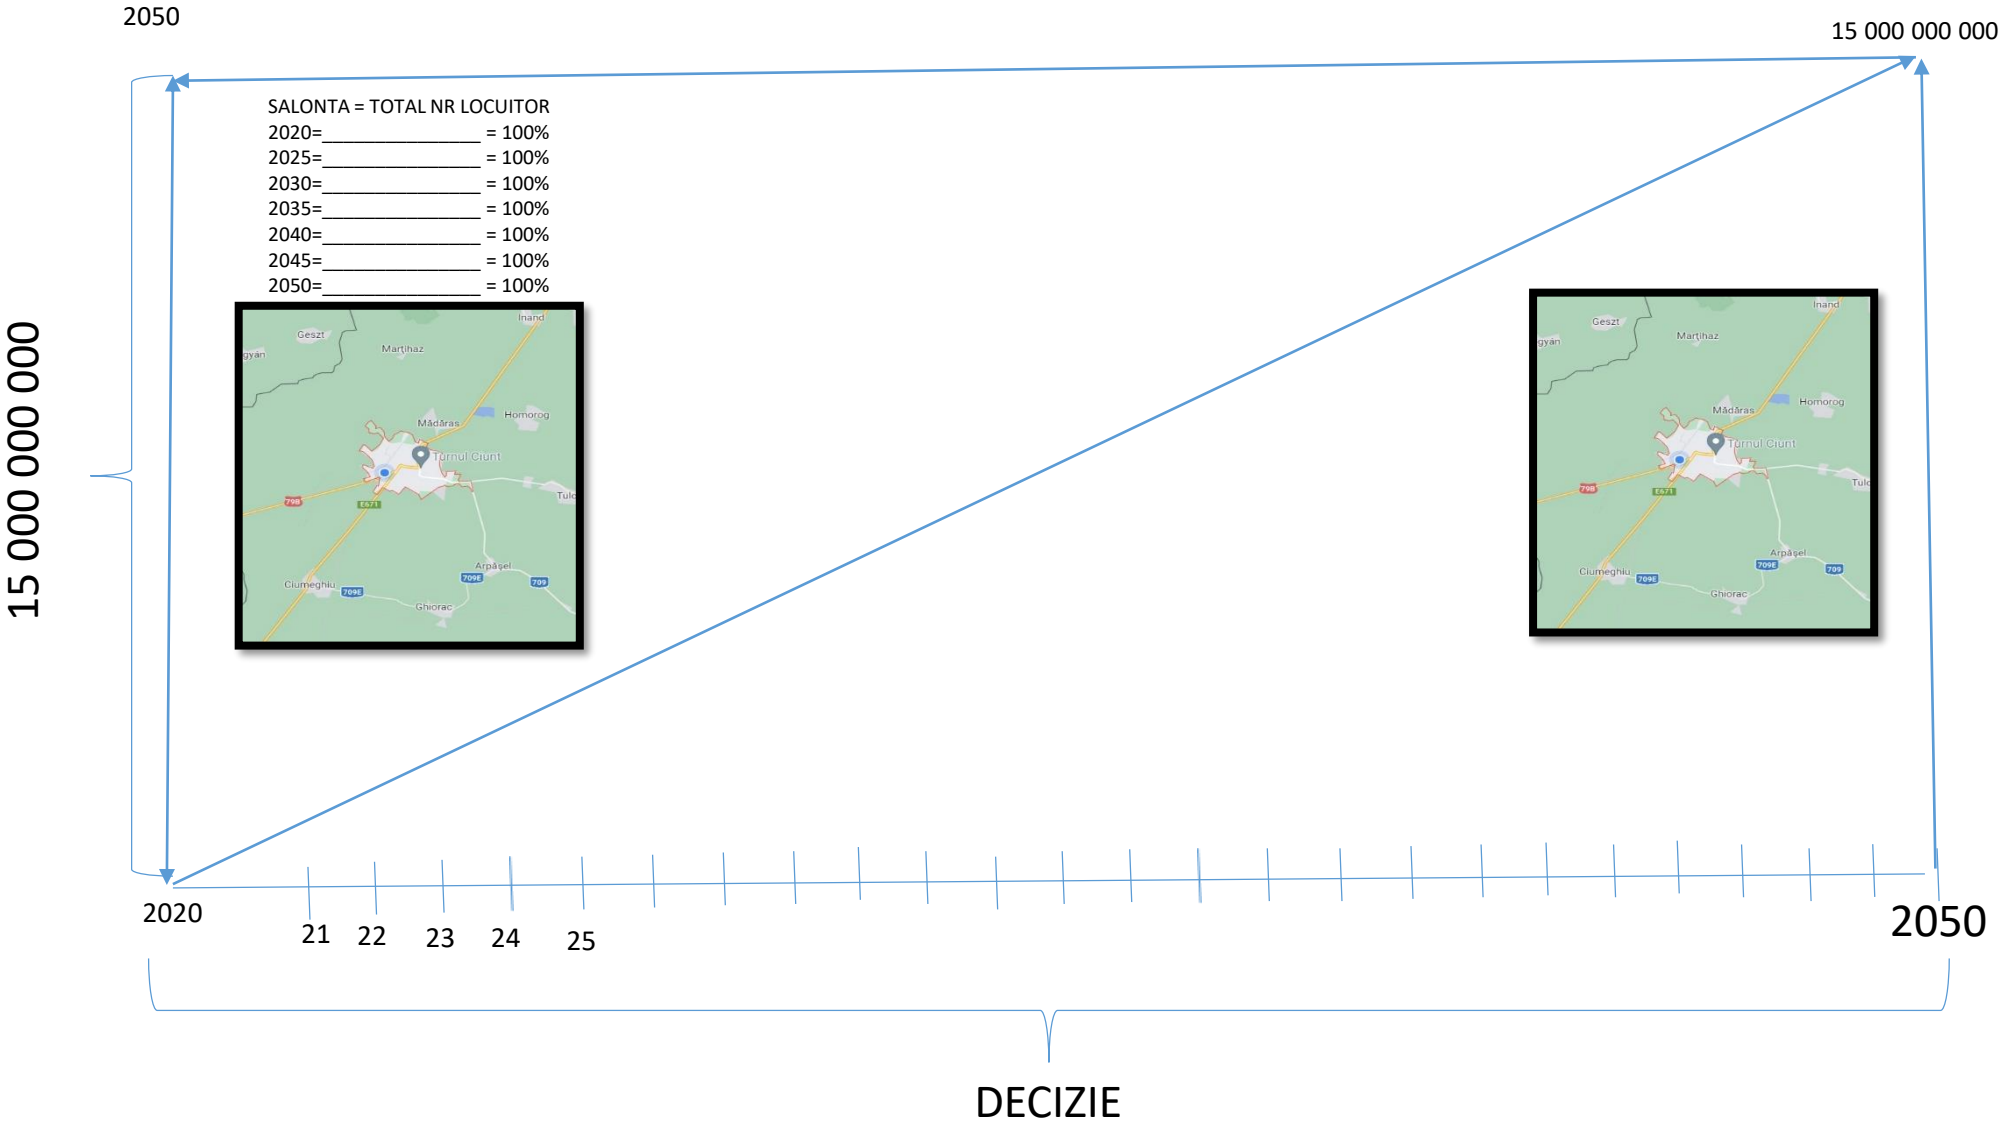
2050

15 000 000 000

SALONTA = TOTAL NR LOCUITOR
2020=________________ = 100%
2025=________________ = 100%
2030=________________ = 100%
2035=________________ = 100%
2040=________________ = 100%
2045=________________ = 100%
2050=________________ = 100%

15 000 000 000

Geszt
gyán
Martinaz
Inand
Mădăras
Homorog
Turnul Ciunt
Tulc
798
E671
Arpășel
709E
709
Ciumeghiu
709E
Ghiorac

Inand
Geszt
gyán
Martinaz
Mădăras
Homorog
Turnul Ciunt
Tulc
798
E671
Arpășel
709E
709
Ciumeghiu
709E
Ghiorac

2020
21
22
23
24
25
2050

DECIZIE